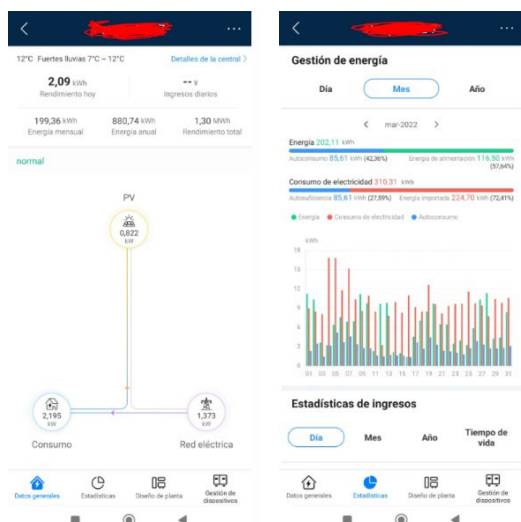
12°C Fuertes lluvias 7°C ~ 12°C
Detalles de la central >

2,09 kWh
Rendimiento hoy

-- ¥
Ingresos diarios

199,36 kWh
Energía mensual

880,74 kWh
Energía anual

1,30 MWh
Rendimiento total

normal

PV

0,822 kW

2,195 kW
Consumo

1,373 kW
Red eléctrica

Datos generales
Estadísticas
Diseño de planta
Gestión de dispositivos

Gestión de energía

Día
Mes
Año

< mar-2022 >

Energía 202,11 kWh
Autoconsumo 85,61 kWh (42,36%)
Energía de alimentación 116,50 kWh (57,64%)

Consumo de electricidad 310,31 kWh
Autosuficiencia 85,61 kWh (27,59%)
Energía importada 224,70 kWh (72,41%)

Energía
Consumo de electricidad
Autoconsumo

kWh
18
15
12
9
6
3
0
01 03 05 07 09 11 13 15 17 19 21 23 25 27 29 31

Estadísticas de ingresos

Día
Mes
Año
Tiempo de vida

Datos generales
Estadísticas
Diseño de planta
Gestión de dispositivos